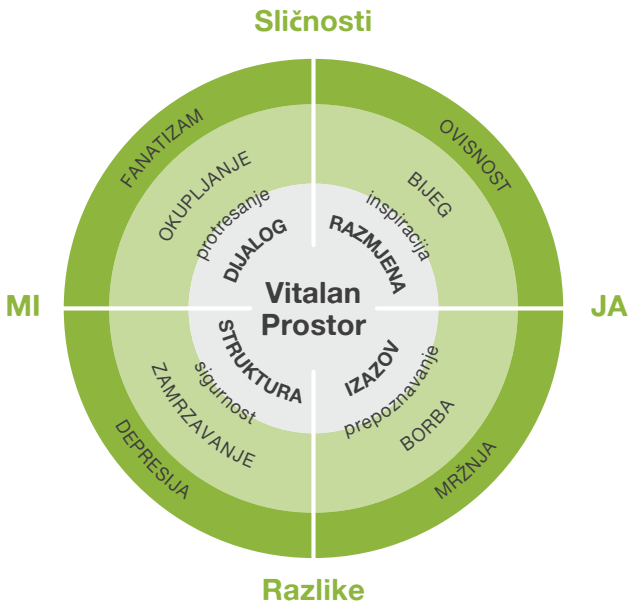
Sličnosti

MI

JA

Razlike

Vitalan Prostor

DIJALOG
protresanje
OKUPLJANJE
FANATIZAM

RAZMJENA
inspiracija
BIJEG
OVISNOST

STRUKTURA
sigurnost
ZAMRZAVANJE
DEPRESIJA

IZAZOV
prepoznavanje
BORBA
MRŽNJA